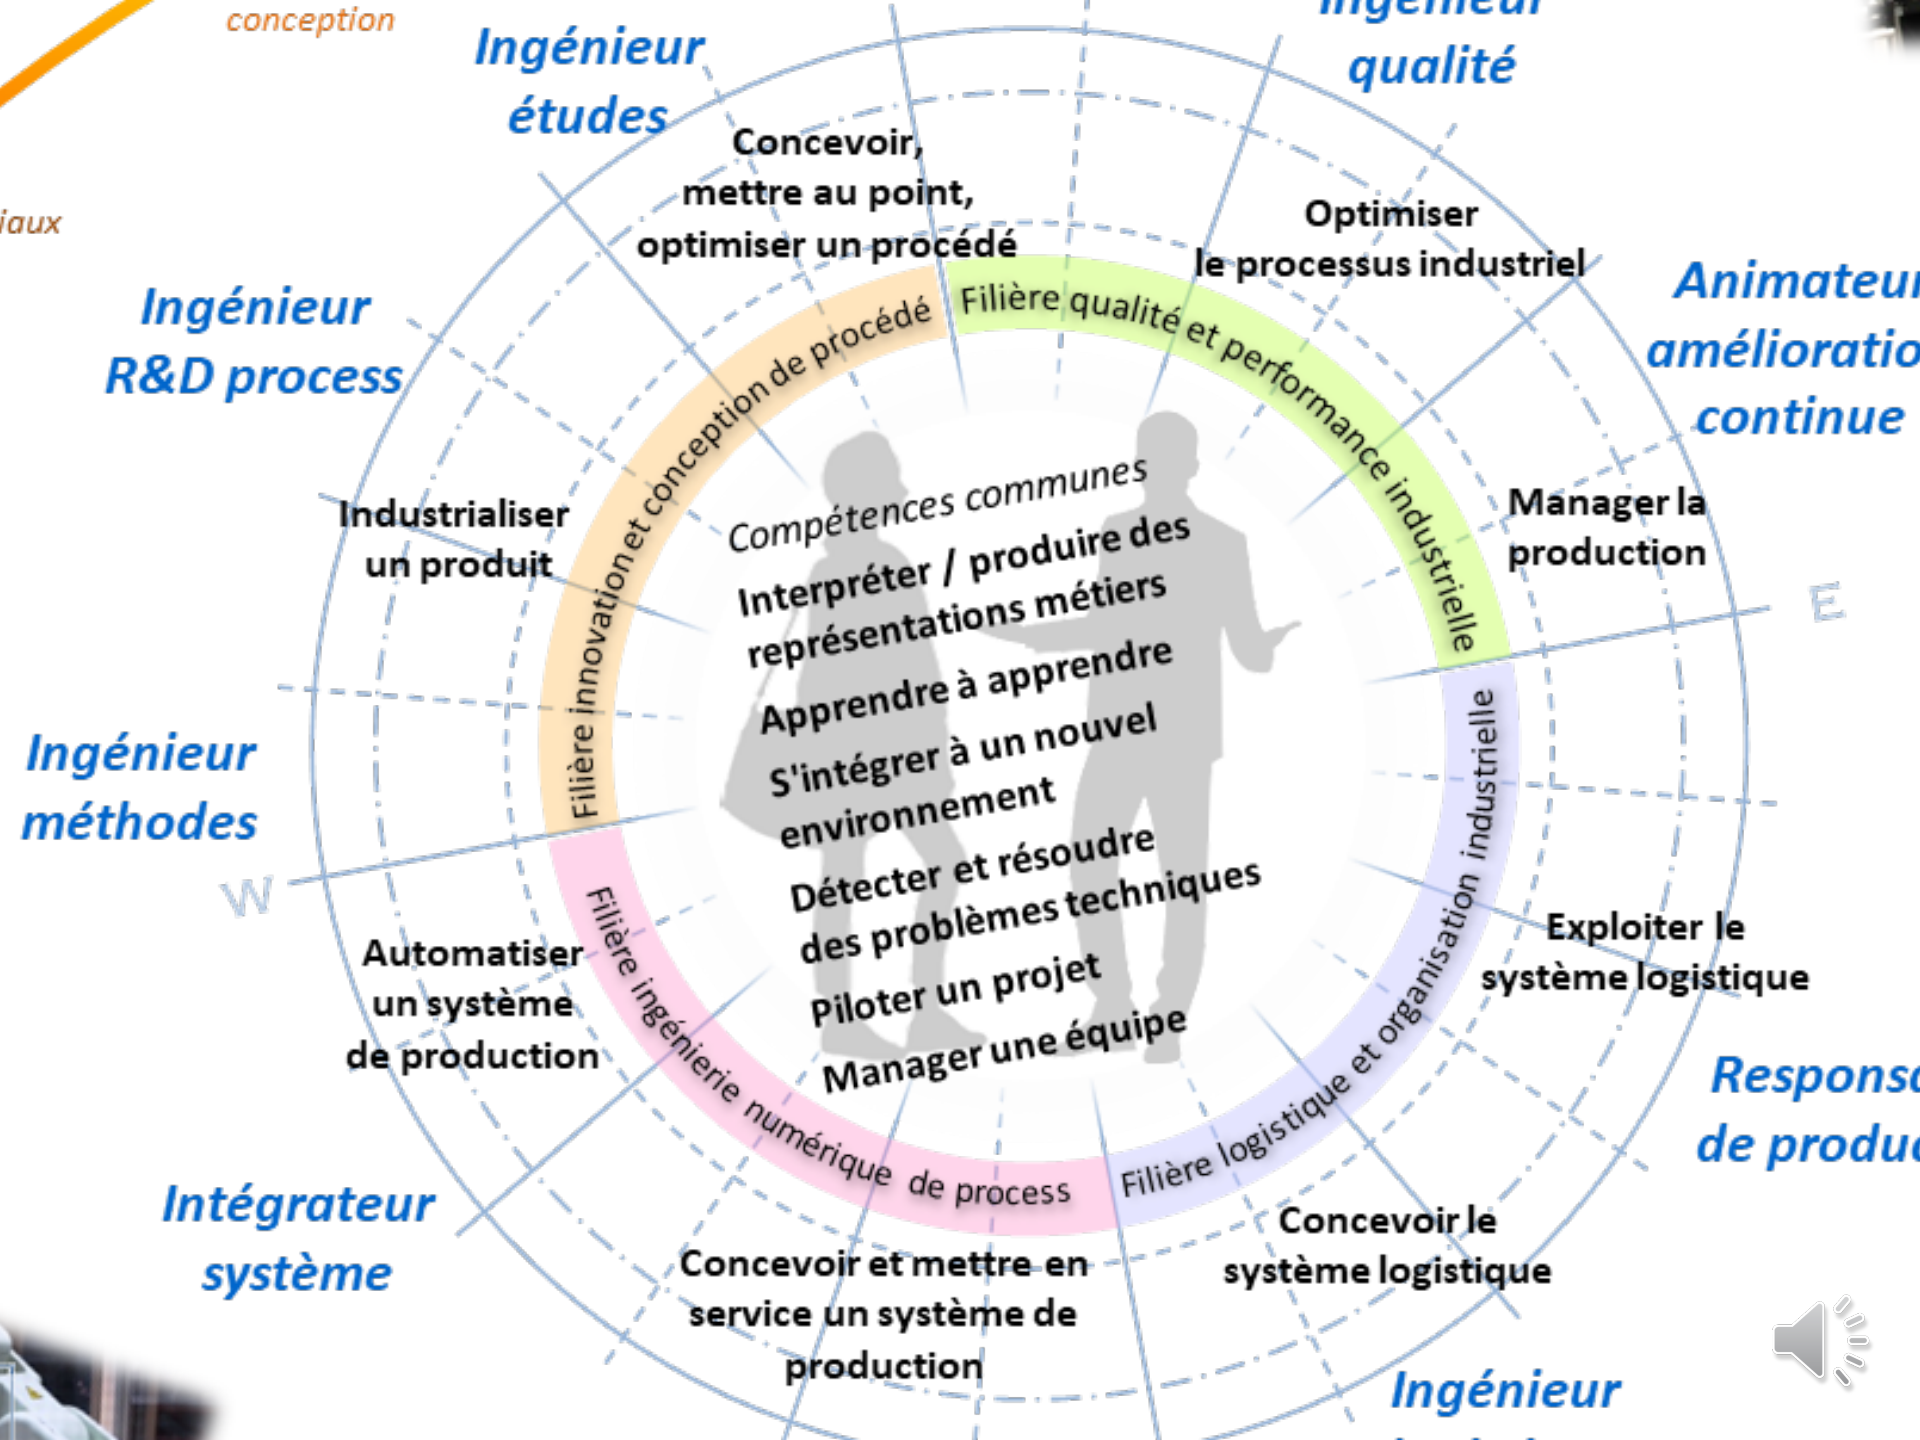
conception

iaux

Ingénieur études

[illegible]
qualité

Concevoir, mettre au point, optimiser un procédé

Optimiser le processus industriel

Animateur amélioratio continue

Ingénieur R&D process

Filière innovation et conception de procédé

Filière qualité et performance industrielle

Compétences communes

Interpréter / produire des représentations métiers

Apprendre à apprendre

S'intégrer à un nouvel environnement

Détecter et résoudre des problèmes techniques

Piloter un projet

Manager une équipe

Industrialiser un produit

Manager la production

E

Ingénieur méthodes

W

Filière logistique et organisation industrielle

Filière ingénierie numérique de process

Automatiser un système de production

Exploiter le système logistique

Respons de produ

Intégrateur système

Concevoir et mettre en service un système de production

Concevoir le système logistique

Ingénieur